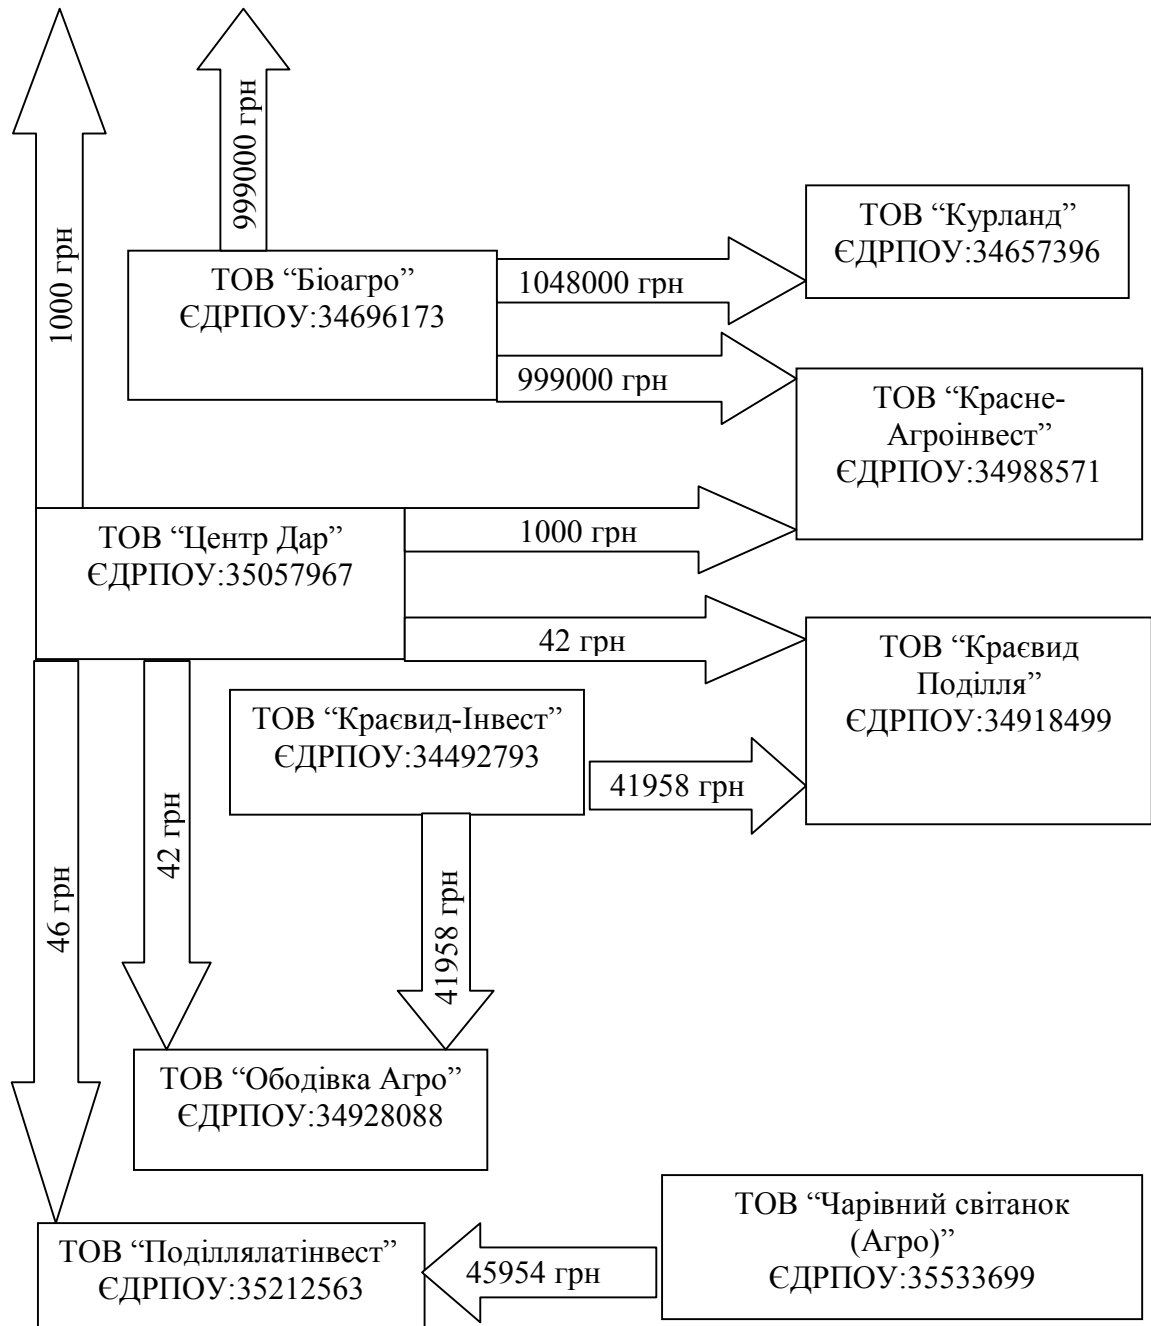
999000 грн

1000 грн

ТОВ “Курланд” ЄДРПОУ:34657396

ТОВ “Біоагро” ЄДРПОУ:34696173

1048000 грн

999000 грн

ТОВ “Красне-Агроінвест” ЄДРПОУ:34988571

ТОВ “Центр Дар” ЄДРПОУ:35057967

1000 грн

42 грн

ТОВ “Краєвид Поділля” ЄДРПОУ:34918499

ТОВ “Краєвид-Інвест” ЄДРПОУ:34492793

41958 грн

46 грн

42 грн

41958 грн

ТОВ “Ободівка Агро” ЄДРПОУ:34928088

ТОВ “Чарівний світанок (Агро)” ЄДРПОУ:35533699

ТОВ “Поділлялатінвест” ЄДРПОУ:35212563

45954 грн